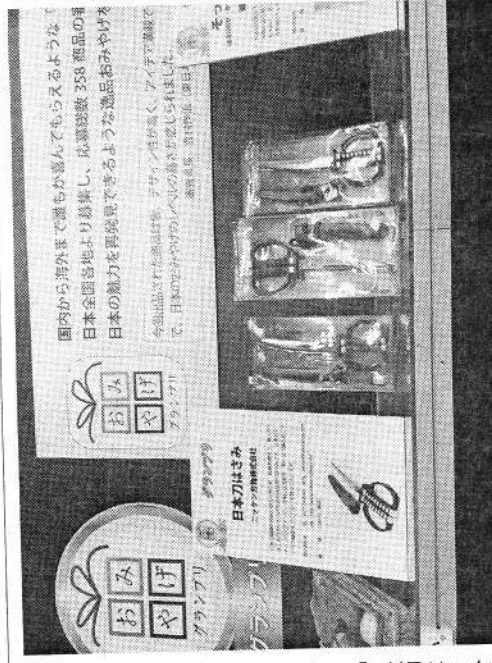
国内から海外まで誰もが喜んでもらえるような
日本全国各地より募集し、応募総数 358 商品の
日本の魅力を再発見できるような逸品おみやげを

今回出品された作品は、デザイン性が高く、アイデア溢れて
て、日本の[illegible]

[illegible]

おみやげ
グランプリ

おみやげ
グランプリ

グランプリ

日本刀はさみ
ニッケン刃物株式会社

モッ
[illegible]